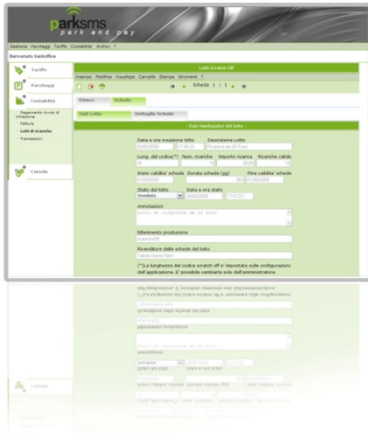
parksms
park and pay

Gestione Parcheggi Tariffe Contabilità Archivi

Benvenuto backoffice

Tariffe

Parcheggi

Contabilità

Pagamento bonus di riferimento
Fatture
Lotti di ricariche
Transazioni

Canali

Lotti Scratch Off

Inserisci Modifica Visualizza Cancella Stampa Strumenti

Scheda 1 / 1

Elenco Scheda

Dati Lotto Dettaglio Schede

Dati riepilogativi del lotto

Data e ora creazione lotto
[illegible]
Descrizione Lotto
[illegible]

Lung. del codice(*) Num. ricariche Importo ricarica Ricariche valide

Inizio validità schede Durata schede (gg) Fine validità schede

Stato del lotto Data e ora stato

Annotazioni

Riferimento produzione

Rivenditore delle schede del lotto

(*)La lunghezza del codice scratch off e' impostata sulle configurazioni dell'applicazione. E' possibile cambiarla solo dall'amministratore.